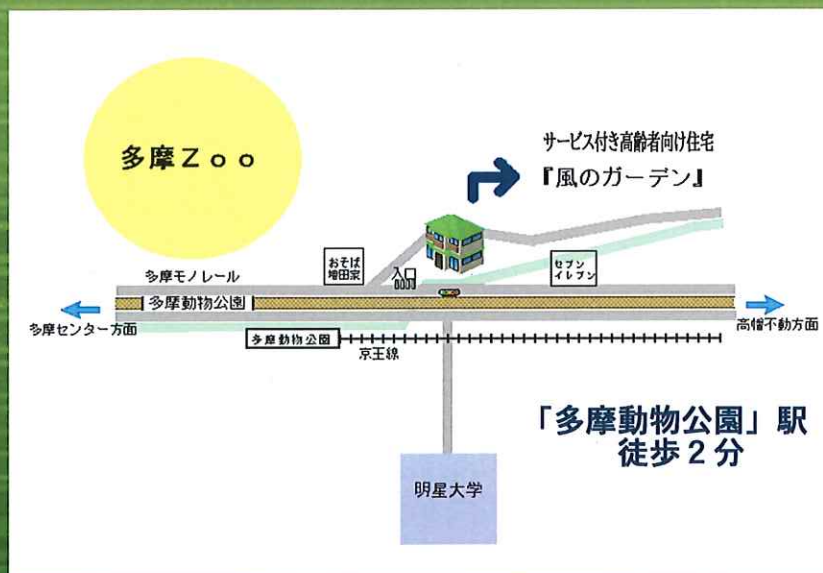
多摩Ｚｏｏ

サービス付き高齢者向け住宅
『風のガーデン』

おそば
増田家

入口

セブン
イレブン

多摩モノレール

多摩動物公園

多摩センター方面

高幡不動方面

多摩動物公園

京王線

「多摩動物公園」駅
徒歩２分

明星大学